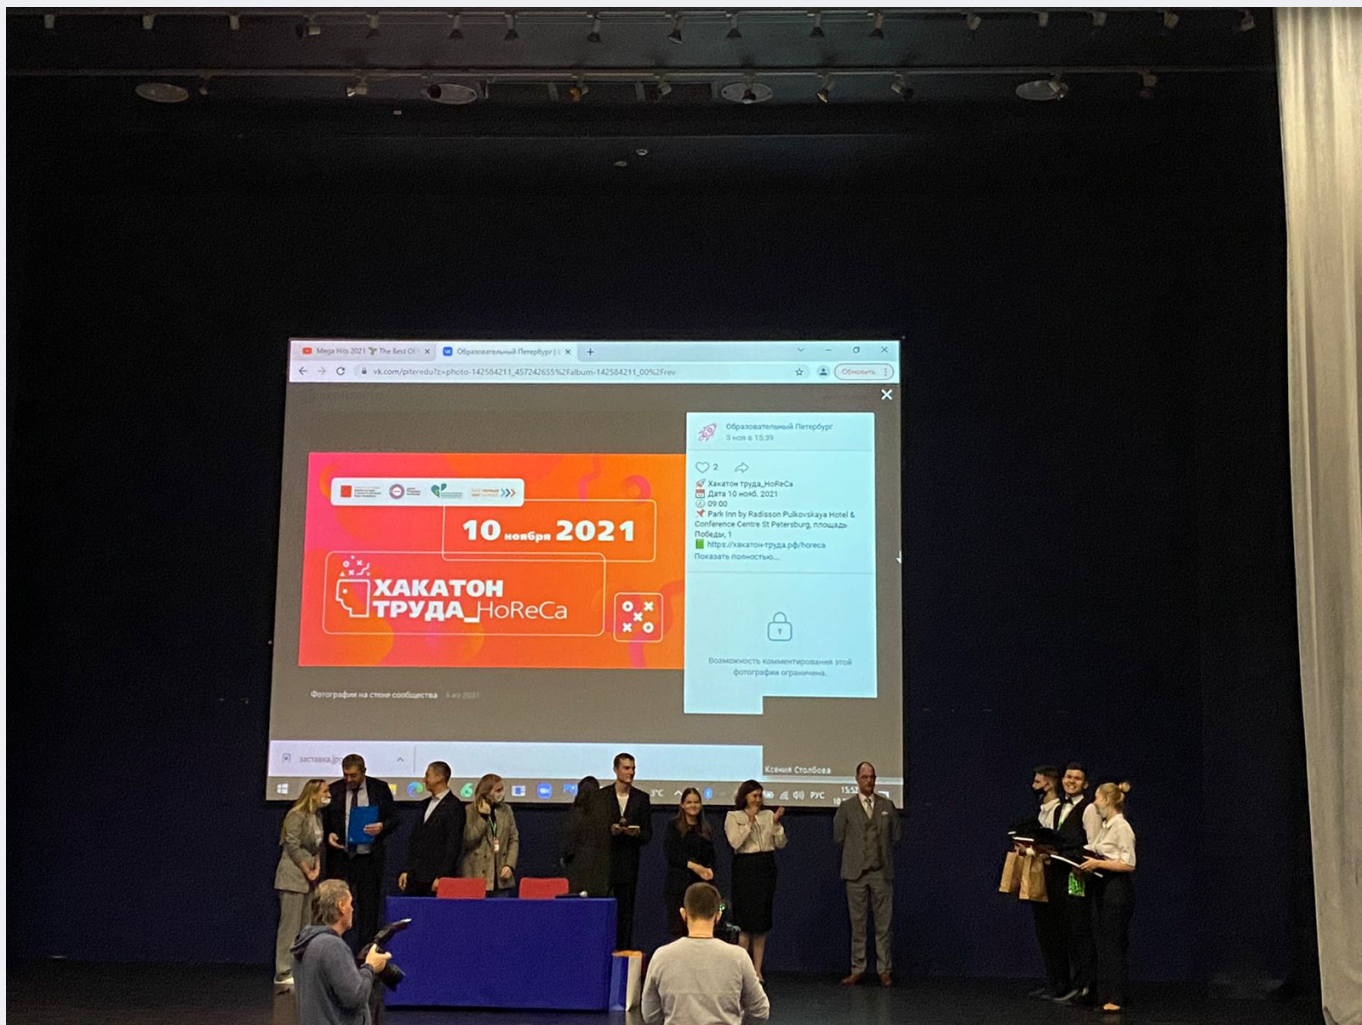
Mega Hits 2021 The Best Of
Образовательный Петербург
vk.com/piteredu?z=photo-142584211_457242655%2Falbum-142584211_00%2Frev
Обновить

10 ноября 2021
ХАКАТОН ТРУДА_HoReCa

Образовательный Петербург
3 ноя в 15:39

2

Хакатон труда_HoReCa
Дата 10 нояб. 2021
09:00
Park Inn by Radisson Pulkovskaya Hotel & Conference Centre St Petersburg, площадь Победы, 1
https://хакатон-труда.рф/horeca
Показать полностью...

Возможность комментирования этой фотографии ограничена.

Фотография на стене сообщества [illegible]

заставка

Ксения Столбова

РУС
15:5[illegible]